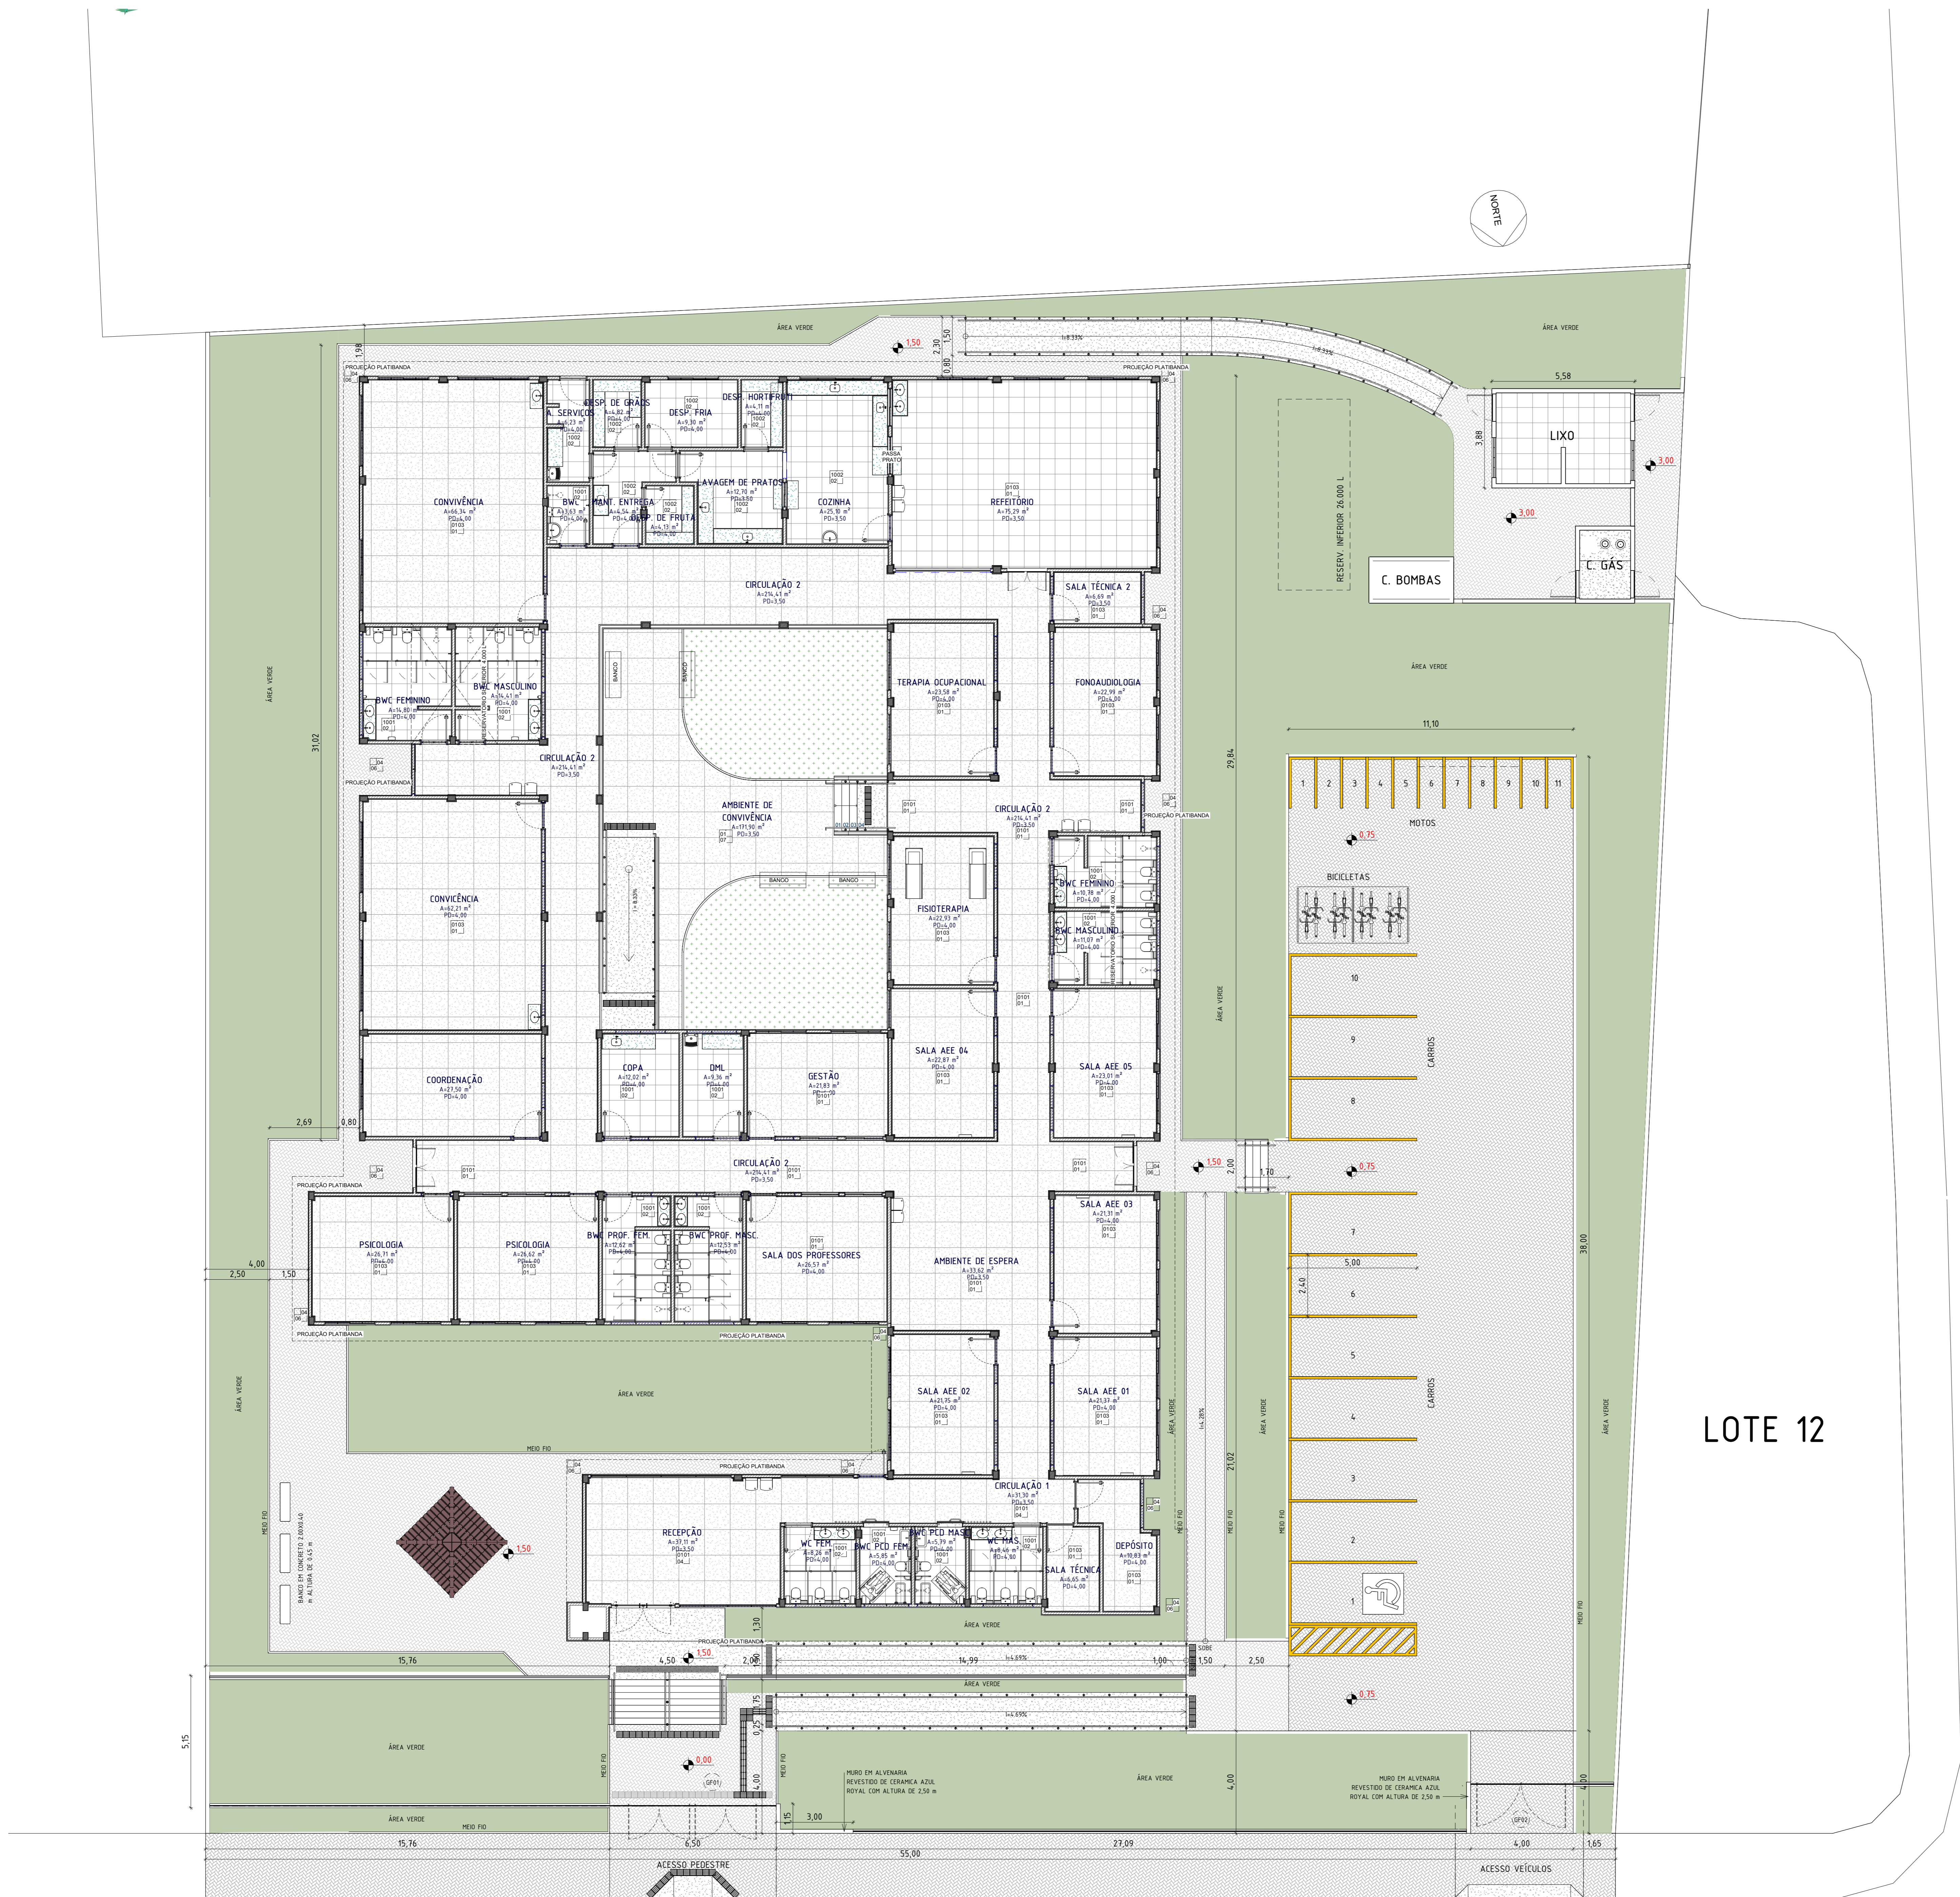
NORTE

ÁREA VERDE

1,50

2,30

0,80

1,50

i=8,33%

ÁREA VERDE

1,98

PROJEÇÃO PLATIBANDA

PROJEÇÃO PLATIBANDA

5,58

LIXO

3,88

3,00

3,00

A. SERVIÇOS
A=6,23 m²
PD=4,00

DESP. DE GRÃOS
A=4,82 m²
PD=4,00

DESP. FRIA
A=9,30 m²
PD=4,00

DESP. HORTIFRUTI
A=4,11 m²
PD=4,00

LAVAGEM DE PRATOS
A=12,70 m²
PD=3,50

BWC
A=3,63 m²
PD=4,00

MANT. ENTREGA
A=4,54 m²
PD=4,00

DESP. DE FRUTA
A=4,13 m²
PD=4,00

COZINHA
A=25,10 m²
PD=3,50

PASSA PRATO

REFEITÓRIO
A=75,29 m²
PD=3,50

CONVIVÊNCIA
A=66,34 m²
PD=4,00

RESERV. INFERIOR 26.000 L

C. BOMBAS

C. GÁS

CIRCULAÇÃO 2
A=214,41 m²
PD=3,50

SALA TÉCNICA 2
A=6,69 m²
PD=3,50

ÁREA VERDE

BWC FEMININO
A=14,80 m²
PD=4,00

BWC MASCULINO
A=14,41 m²
PD=4,00

RESERVATÓRIO SUPERIOR 4.000 L

BANCO

BANCO

TERAPIA OCUPACIONAL
A=23,58 m²
PD=4,00

FONOAUDIOLOGIA
A=22,99 m²
PD=4,00

11,10

31,02

29,84

CIRCULAÇÃO 2
A=214,41 m²
PD=3,50

PROJEÇÃO PLATIBANDA

AMBIENTE DE CONVIVÊNCIA
A=171,90 m²
PD=3,50

CIRCULAÇÃO 2
A=214,41 m²
PD=3,50

PROJEÇÃO PLATIBANDA

1 2 3 4 5 6 7 8 9 10 11

MOTOS

0,75

BICICLETAS

CONVICÊNCIA
A=62,21 m²
PD=4,00

i=8,33%

BANCO

BANCO

FISIOTERAPIA
A=22,93 m²
PD=4,00

BWC FEMININO
A=10,38 m²
PD=4,00

BWC MASCULINO
A=11,07 m²
PD=4,00

RESERVATÓRIO SUPERIOR 4.000 L

10

ÁREA VERDE

9

CARROS

8

COORDENAÇÃO
A=27,50 m²
PD=4,00

COPA
A=12,02 m²
PD=4,00

DML
A=9,36 m²
PD=4,00

GESTÃO
A=21,83 m²
PD=4,00

SALA AEE 04
A=22,87 m²
PD=4,00

SALA AEE 05
A=23,01 m²
PD=4,00

2,69

0,80

CIRCULAÇÃO 2
A=214,41 m²
PD=3,50

1,50

2,00

1,70

0,75

PROJEÇÃO PLATIBANDA

PSICOLOGIA
A=26,71 m²
PD=4,00

PSICOLOGIA
A=26,62 m²
PD=4,00

BWC PROF. FEM.
A=12,62 m²
PD=4,00

BWC PROF. MASC.
A=12,53 m²
PD=4,00

SALA DOS PROFESSORES
A=26,57 m²
PD=4,00

AMBIENTE DE ESPERA
A=33,62 m²
PD=3,50

SALA AEE 03
A=21,31 m²
PD=4,00

7

5,00

38,00

4,00

2,50

1,50

2,40

6

PROJEÇÃO PLATIBANDA

PROJEÇÃO PLATIBANDA

5

ÁREA VERDE

ÁREA VERDE

SALA AEE 02
A=21,35 m²
PD=4,00

SALA AEE 01
A=21,37 m²
PD=4,00

i=4,28%

ÁREA VERDE

CARROS

4

ÁREA VERDE

LOTE 12

MEIO FIO

PROJEÇÃO PLATIBANDA

3

21,02

CIRCULAÇÃO 1
A=31,30 m²
PD=3,50

RECEPÇÃO
A=37,11 m²
PD=3,50

WC FEM.
A=8,26 m²
PD=4,00

BWC PCD FEM.
A=5,85 m²
PD=4,00

BWC PCD MAS.
A=5,79 m²
PD=4,00

WC MAS.
A=8,46 m²
PD=4,80

SALA TÉCNICA
A=6,65 m²
PD=4,00

DEPÓSITO
A=10,83 m²
PD=4,00

1,50

2

MEIO FIO

MEIO FIO

MEIO FIO

BANCO EM CONCRETO 2,00X0,40 m ALTURA DE 0,45 m

1

MEIO FIO

1,30

ÁREA VERDE

PROJEÇÃO PLATIBANDA

SOBE

15,76

4,50

1,50

2,00

14,99

i=4,69%

1,00

1,50

2,50

ÁREA VERDE

0,75

0,75

0,25

i=4,69%

5,15

ÁREA VERDE

0,00

GF01

MEIO FIO

MEIO FIO

4,00

MURO EM ALVENARIA REVESTIDO DE CERAMICA AZUL ROYAL COM ALTURA DE 2,50 m

ÁREA VERDE

4,00

MURO EM ALVENARIA REVESTIDO DE CERAMICA AZUL ROYAL COM ALTURA DE 2,50 m

4,00

GF02

ÁREA VERDE

MEIO FIO

1,15

3,00

15,76

6,50

27,09

4,00

1,65

55,00

ACESSO PEDESTRE

ACESSO VEÍCULOS